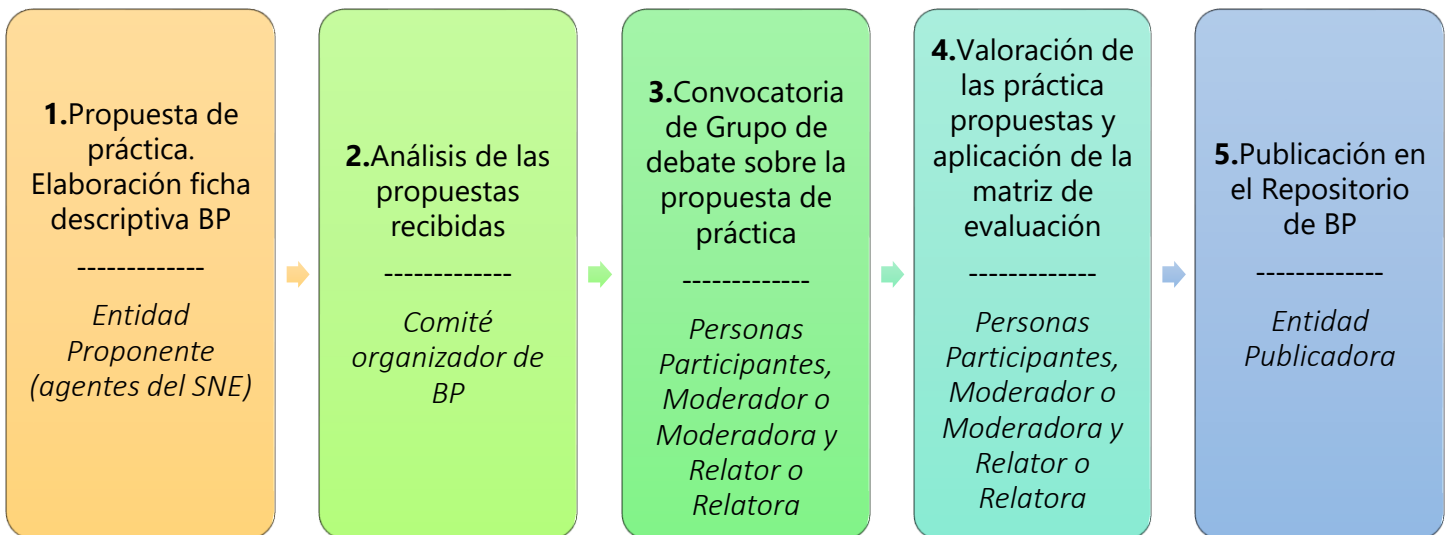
**1.**Propuesta de práctica. Elaboración ficha descriptiva BP

-------------

*Entidad Proponente (agentes del SNE)*

**2.**Análisis de las propuestas recibidas

-------------

*Comité organizador de BP*

**3.**Convocatoria de Grupo de debate sobre la propuesta de práctica

-------------

*Personas Participantes, Moderador o Moderadora y Relator o Relatora*

**4.**Valoración de las práctica propuestas y aplicación de la matriz de evaluación

-------------

*Personas Participantes, Moderador o Moderadora y Relator o Relatora*

**5.**Publicación en el Repositorio de BP

-------------

*Entidad Publicadora*